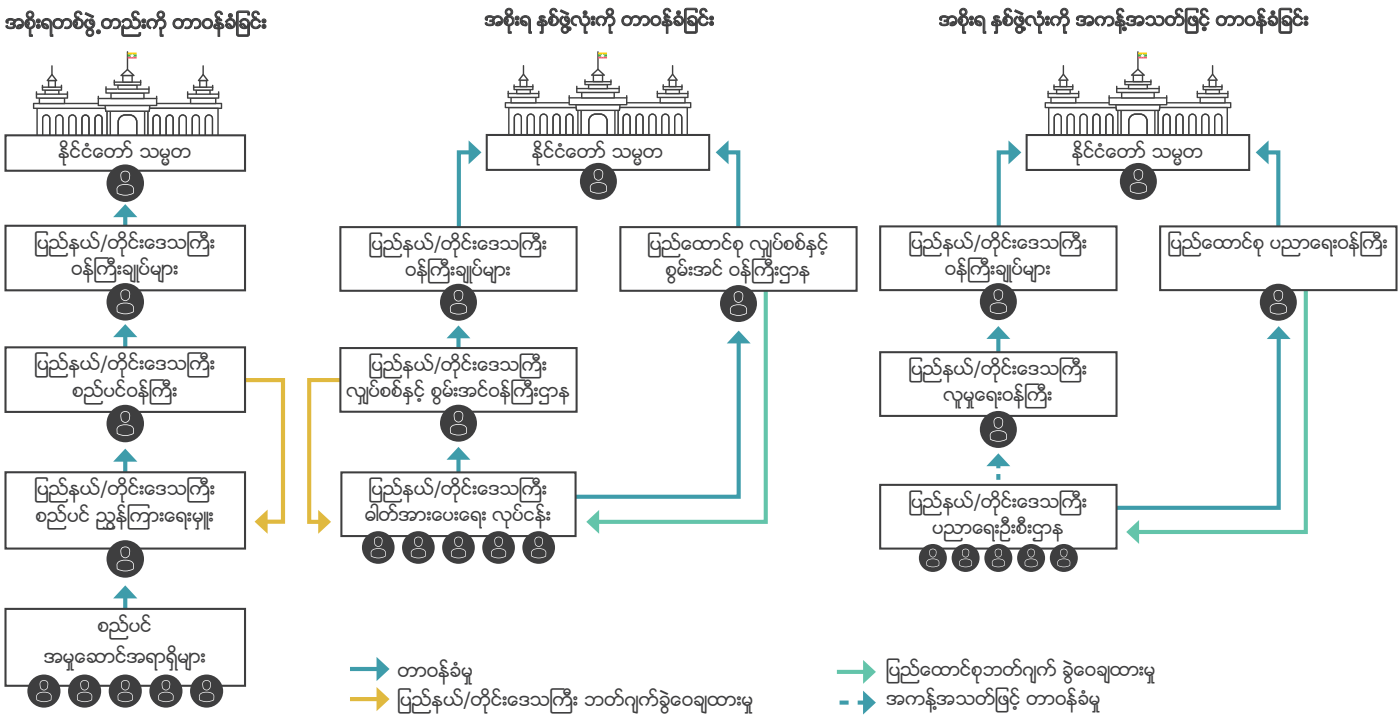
အစိုးရတစ်ဖွဲ့တည်းကို တာဝန်ခံခြင်း

နိုင်ငံတော် သမ္မတ

ပြည်နယ်/တိုင်းဒေသကြီး ဝန်ကြီးချုပ်များ

ပြည်နယ်/တိုင်းဒေသကြီး စည်ပင်ဝန်ကြီး

ပြည်နယ်/တိုင်းဒေသကြီး စည်ပင် ညွှန်ကြားရေးမှူး

စည်ပင် အမှုဆောင်အရာရှိများ

အစိုးရ နှစ်ဖွဲ့လုံးကို တာဝန်ခံခြင်း

နိုင်ငံတော် သမ္မတ

ပြည်နယ်/တိုင်းဒေသကြီး ဝန်ကြီးချုပ်များ

ပြည်ထောင်စု လျှပ်စစ်နှင့် စွမ်းအင် ဝန်ကြီးဌာန

ပြည်နယ်/တိုင်းဒေသကြီး လျှပ်စစ်နှင့် စွမ်းအင်ဝန်ကြီးဌာန

ပြည်နယ်/တိုင်းဒေသကြီး ဓါတ်အားပေးရေး လုပ်ငန်း

အစိုးရ နှစ်ဖွဲ့လုံးကို အကန့်အသတ်ဖြင့် တာဝန်ခံခြင်း

နိုင်ငံတော် သမ္မတ

ပြည်နယ်/တိုင်းဒေသကြီး ဝန်ကြီးချုပ်များ

ပြည်ထောင်စု ပညာရေးဝန်ကြီး

ပြည်နယ်/တိုင်းဒေသကြီး လူမှုရေးဝန်ကြီး

ပြည်နယ်/တိုင်းဒေသကြီး ပညာရေးဦးစီးဌာန

တာဝန်ခံမှု
ပြည်နယ်/တိုင်းဒေသကြီး ဘတ်ဂျက်ခွဲဝေချထားမှု
ပြည်ထောင်စုဘတ်ဂျက် ခွဲဝေချထားမှု
အကန့်အသတ်ဖြင့် တာဝန်ခံမှု